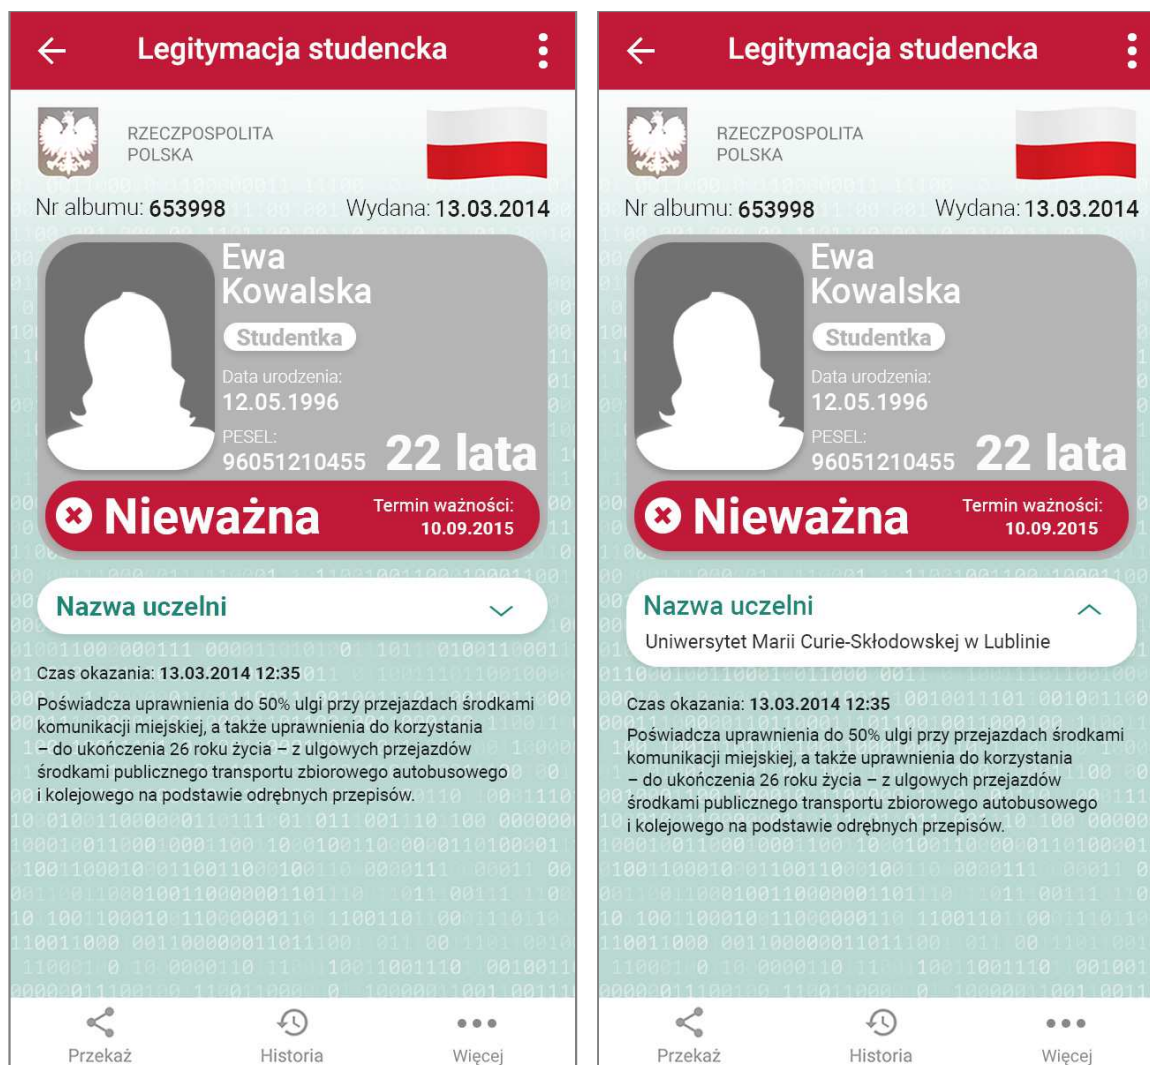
Legitymacja studencka

RZECZPOSPOLITA POLSKA

Nr albumu: 653998 Wydana: 13.03.2014

Ewa Kowalska

Studentka

Data urodzenia: 12.05.1996

PESEL: 96051210455

22 lata

Nieważna

Termin ważności: 10.09.2015

Nazwa uczelni

Czas okazania: 13.03.2014 12:35

Poświadcza uprawnienia do 50% ulgi przy przejazdach środkami komunikacji miejskiej, a także uprawnienia do korzystania – do ukończenia 26 roku życia – z ulgowych przejazdów środkami publicznego transportu zbiorowego autobusowego i kolejowego na podstawie odrębnych przepisów.

Przekaż Historia Więcej

Legitymacja studencka

RZECZPOSPOLITA POLSKA

Nr albumu: 653998 Wydana: 13.03.2014

Ewa Kowalska

Studentka

Data urodzenia: 12.05.1996

PESEL: 96051210455

22 lata

Nieważna

Termin ważności: 10.09.2015

Nazwa uczelni

Uniwersytet Marii Curie-Skłodowskiej w Lublinie

Czas okazania: 13.03.2014 12:35

Poświadcza uprawnienia do 50% ulgi przy przejazdach środkami komunikacji miejskiej, a także uprawnienia do korzystania – do ukończenia 26 roku życia – z ulgowych przejazdów środkami publicznego transportu zbiorowego autobusowego i kolejowego na podstawie odrębnych przepisów.

Przekaż Historia Więcej